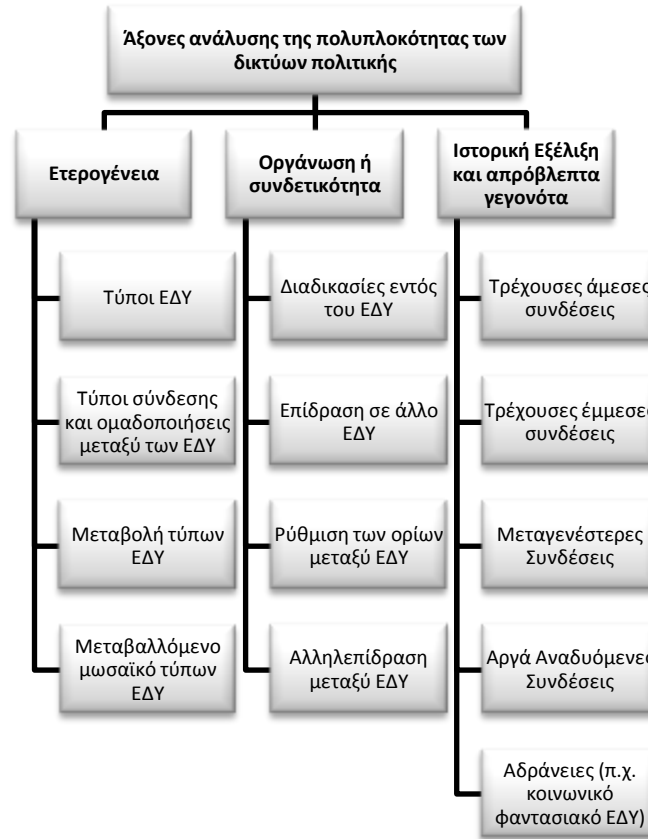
Άξονες ανάλυσης της πολυπλοκότητας των δικτύων πολιτικής

Ετερογένεια

Τύποι ΕΔΥ

Τύποι σύνδεσης και ομαδοποιήσεις μεταξύ των ΕΔΥ

Μεταβολή τύπων ΕΔΥ

Μεταβαλλόμενο μωσαϊκό τύπων ΕΔΥ

Οργάνωση ή συνδετικότητα

Διαδικασίες εντός του ΕΔΥ

Επίδραση σε άλλο ΕΔΥ

Ρύθμιση των ορίων μεταξύ ΕΔΥ

Αλληλεπίδραση μεταξύ ΕΔΥ

Ιστορική Εξέλιξη και απρόβλεπτα γεγονότα

Τρέχουσες άμεσες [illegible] συνδέσεις

Τρέχουσες έμμεσες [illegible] συνδέσεις

Μεταγενέστερες Συνδέσεις

Αργά Αναδυόμενες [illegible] Συνδέσεις

Αδράνειες (π.χ. κοινωνικό φαντασιακό ΕΔΥ)